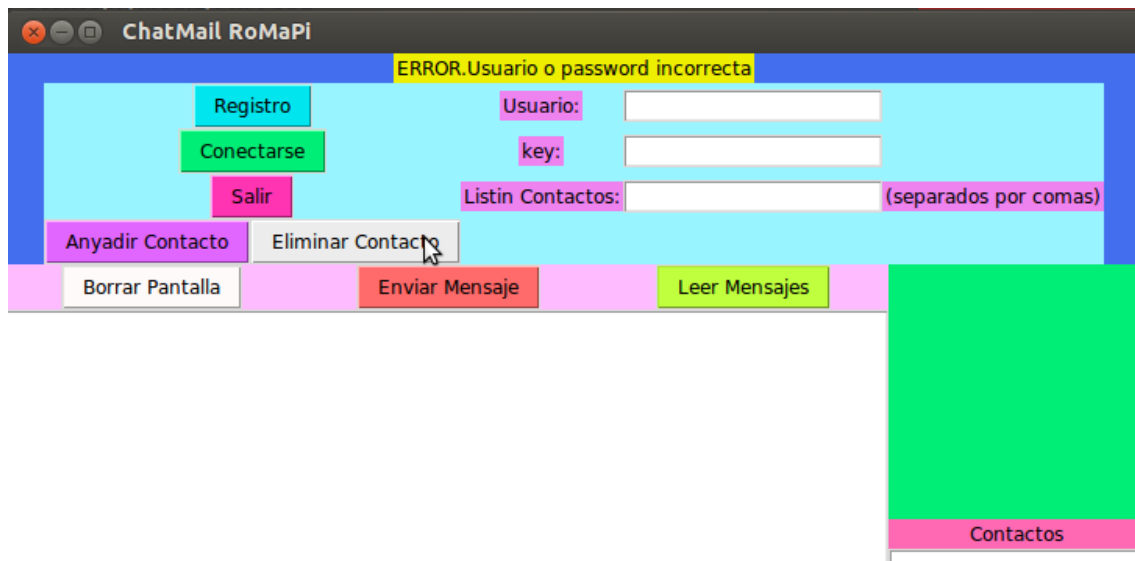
ChatMail RoMaPi

ERROR.Usuario o password incorrecta

Registro
Usuario:
Conectarse
key:
Salir
Listin Contactos:
(separados por comas)
Anyadir Contacto
Eliminar Contacto

Borrar Pantalla
Enviar Mensaje
Leer Mensajes

Contactos